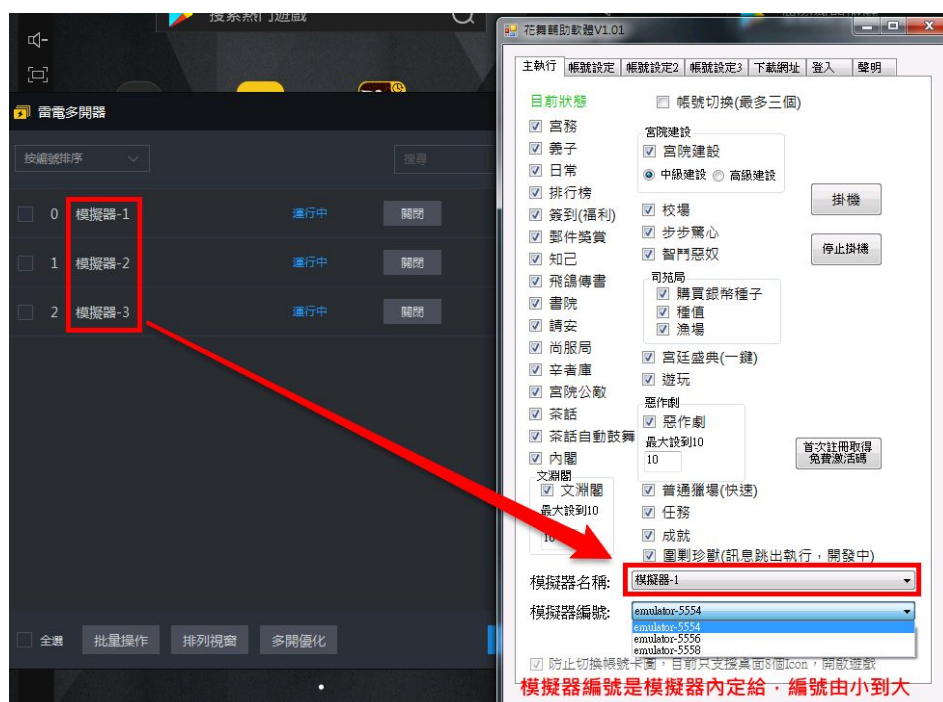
搜索熱門遊戲

雷電多開器

按編號排序

搜尋

0 模擬器-1 運行中 關閉

1 模擬器-2 運行中 關閉

2 模擬器-3 運行中 關閉

全選 批量操作 排列視窗 多開優化

花舞輔助軟體V1.01

主執行 帳號設定 帳號設定2 帳號設定3 下載網址 登入 聲明

目前狀態

帳號切換(最多三個)

宮務
養子
日常
排行榜
簽到(福利)
郵件獎賞
知己
飛鴿傳書
書院
請安
尚服局
辛者庫
宮院公敵
茶話
茶話自動鼓舞
內閣

宮院建設
宮院建設
中級建設 高級建設

校場
步步驚心
智鬥惡奴

司苑局
購買銀幣種子
種植
漁場

宮廷盛典(一鍵)
遊玩

惡作劇
惡作劇
最大設到10
10

文淵閣
文淵閣
最大設到10
10

普通獵場(快速)
任務
成就
圍剿珍獸(訊息跳出執行，開發中)

掛機

停止掛機

首次註冊取得免費激活碼

模擬器名稱: 模擬器-1

模擬器編號: emulator-5554
emulator-5554
emulator-5556
emulator-5558

防止切換帳號卡圖，目前只支援桌面8個Icon，開啟遊戲

模擬器編號是模擬器內定給，編號由小到大